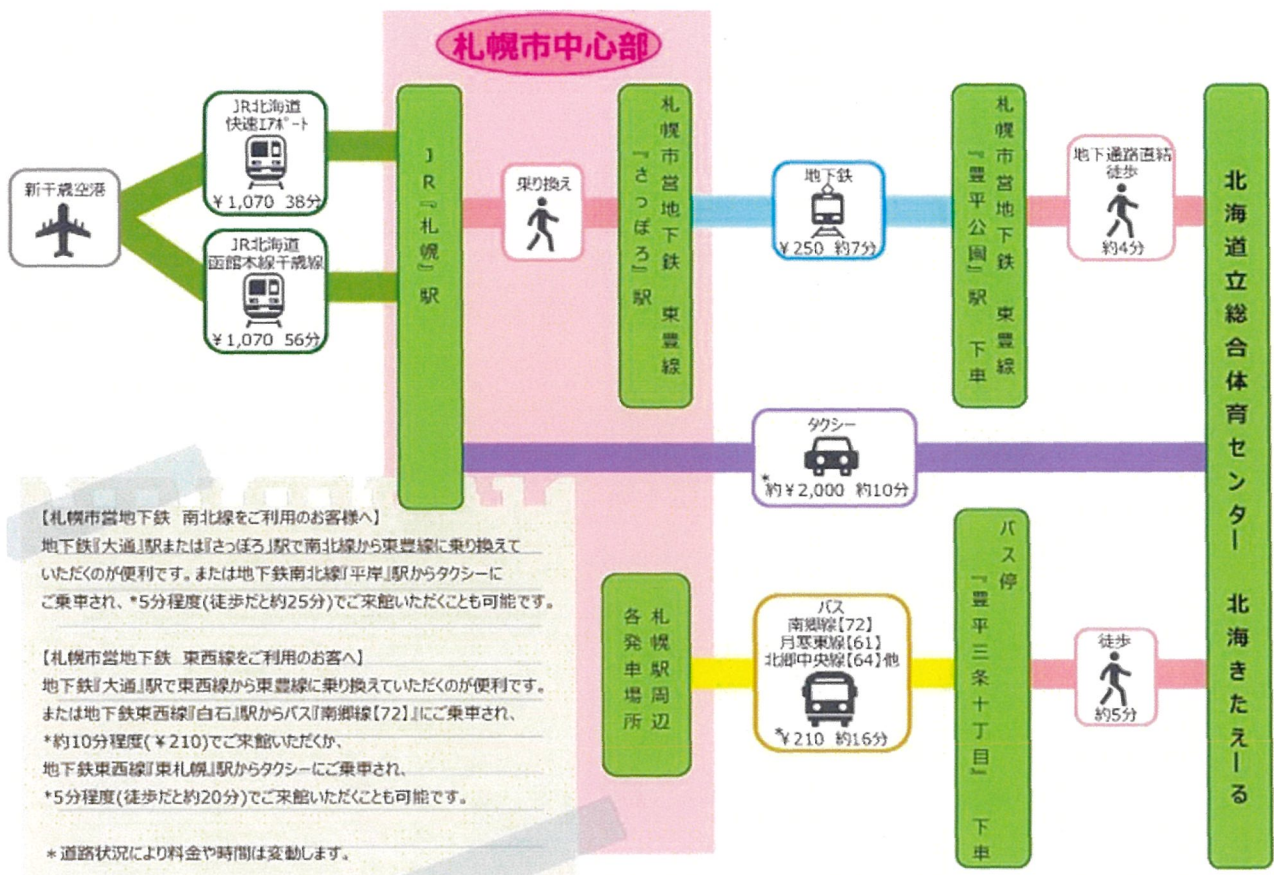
札幌市中心部

新千歳空港

JR北海道
快速エアポート
¥1,070 38分

JR北海道
函館本線千歳線
¥1,070 56分

JR『札幌』駅

乗り換え

札幌市営地下鉄東豊線『さっぽろ』駅

地下鉄
¥250 約7分

札幌市営地下鉄東豊線『豊平公園』駅 下車

地下通路直結
徒歩
約4分

北海道立総合体育センター 北海きたえーる

タクシー
*約¥2,000 約10分

【札幌市営地下鉄 南北線をご利用のお客様へ】
地下鉄『大通』駅または『さっぽろ』駅で南北線から東豊線に乗り換えていただくのが便利です。または地下鉄南北線『平岸』駅からタクシーにご乗車され、*5分程度(徒歩だと約25分)でご来館いただくことも可能です。

【札幌市営地下鉄 東西線をご利用のお客へ】
地下鉄『大通』駅で東西線から東豊線に乗り換えていただくのが便利です。または地下鉄東西線『白石』駅からバス『南郷線【72】』にご乗車され、*約10分程度(¥210)でご来館いただくか、地下鉄東西線『東札幌』駅からタクシーにご乗車され、*5分程度(徒歩だと約20分)でご来館いただくことも可能です。

＊道路状況により料金や時間は変動します。

札幌駅周辺各発車場所

バス
南郷線【72】
月寒東線【61】
北郷中央線【64】他
*¥210 約16分

バス停『豊平三条十丁目』下車

徒歩
約5分